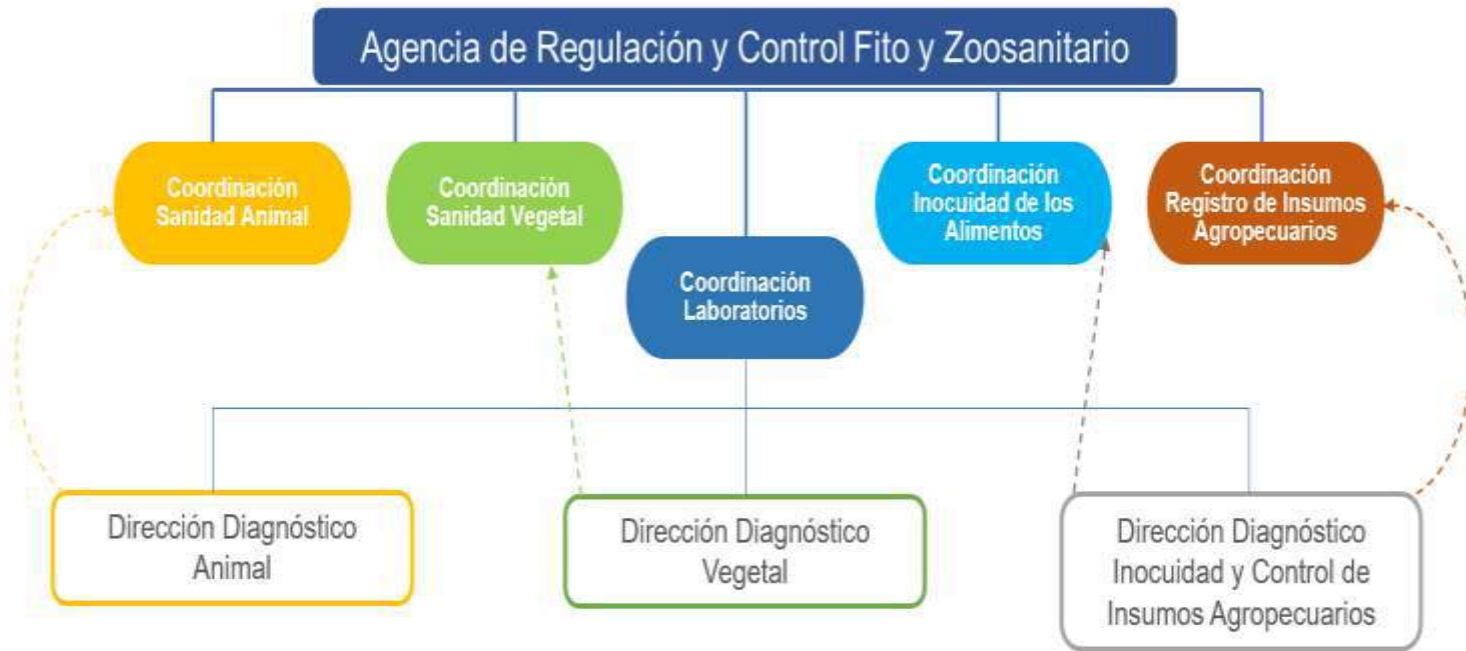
Agencia de Regulación y Control Fito y Zoosanitario

Coordinación Sanidad Animal

Coordinación Sanidad Vegetal

Coordinación Laboratorios

Coordinación Inocuidad de los Alimentos

Coordinación Registro de Insumos Agropecuarios

Dirección Diagnóstico Animal

Dirección Diagnóstico Vegetal

Dirección Diagnóstico Inocuidad y Control de Insumos Agropecuarios